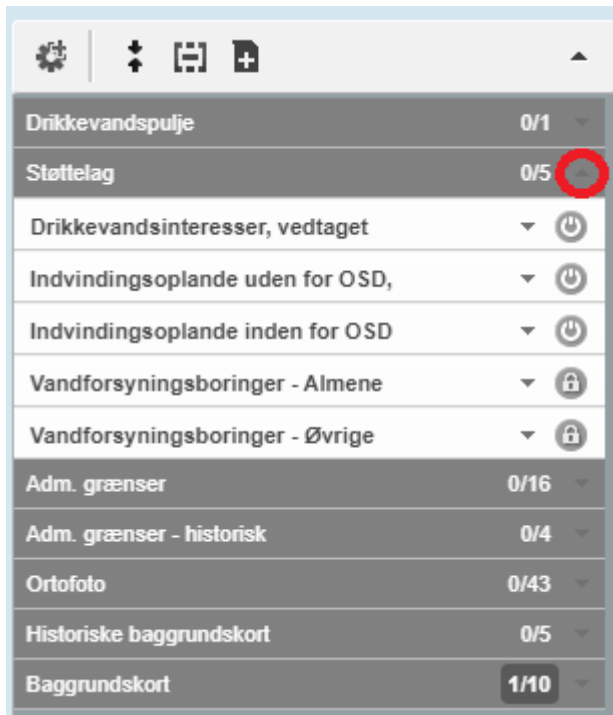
Drikkevandspulje 0/1

Støttelag 0/5

Drikkevandsinteresser, vedtaget

Indvindingsoplande uden for OSD,

Indvindingsoplande inden for OSD

Vandforsyningsboringer - Almene

Vandforsyningsboringer - Øvrige

Adm. grænser 0/16

Adm. grænser - historisk 0/4

Ortofoto 0/43

Historiske baggrundskort 0/5

Baggrundskort 1/10